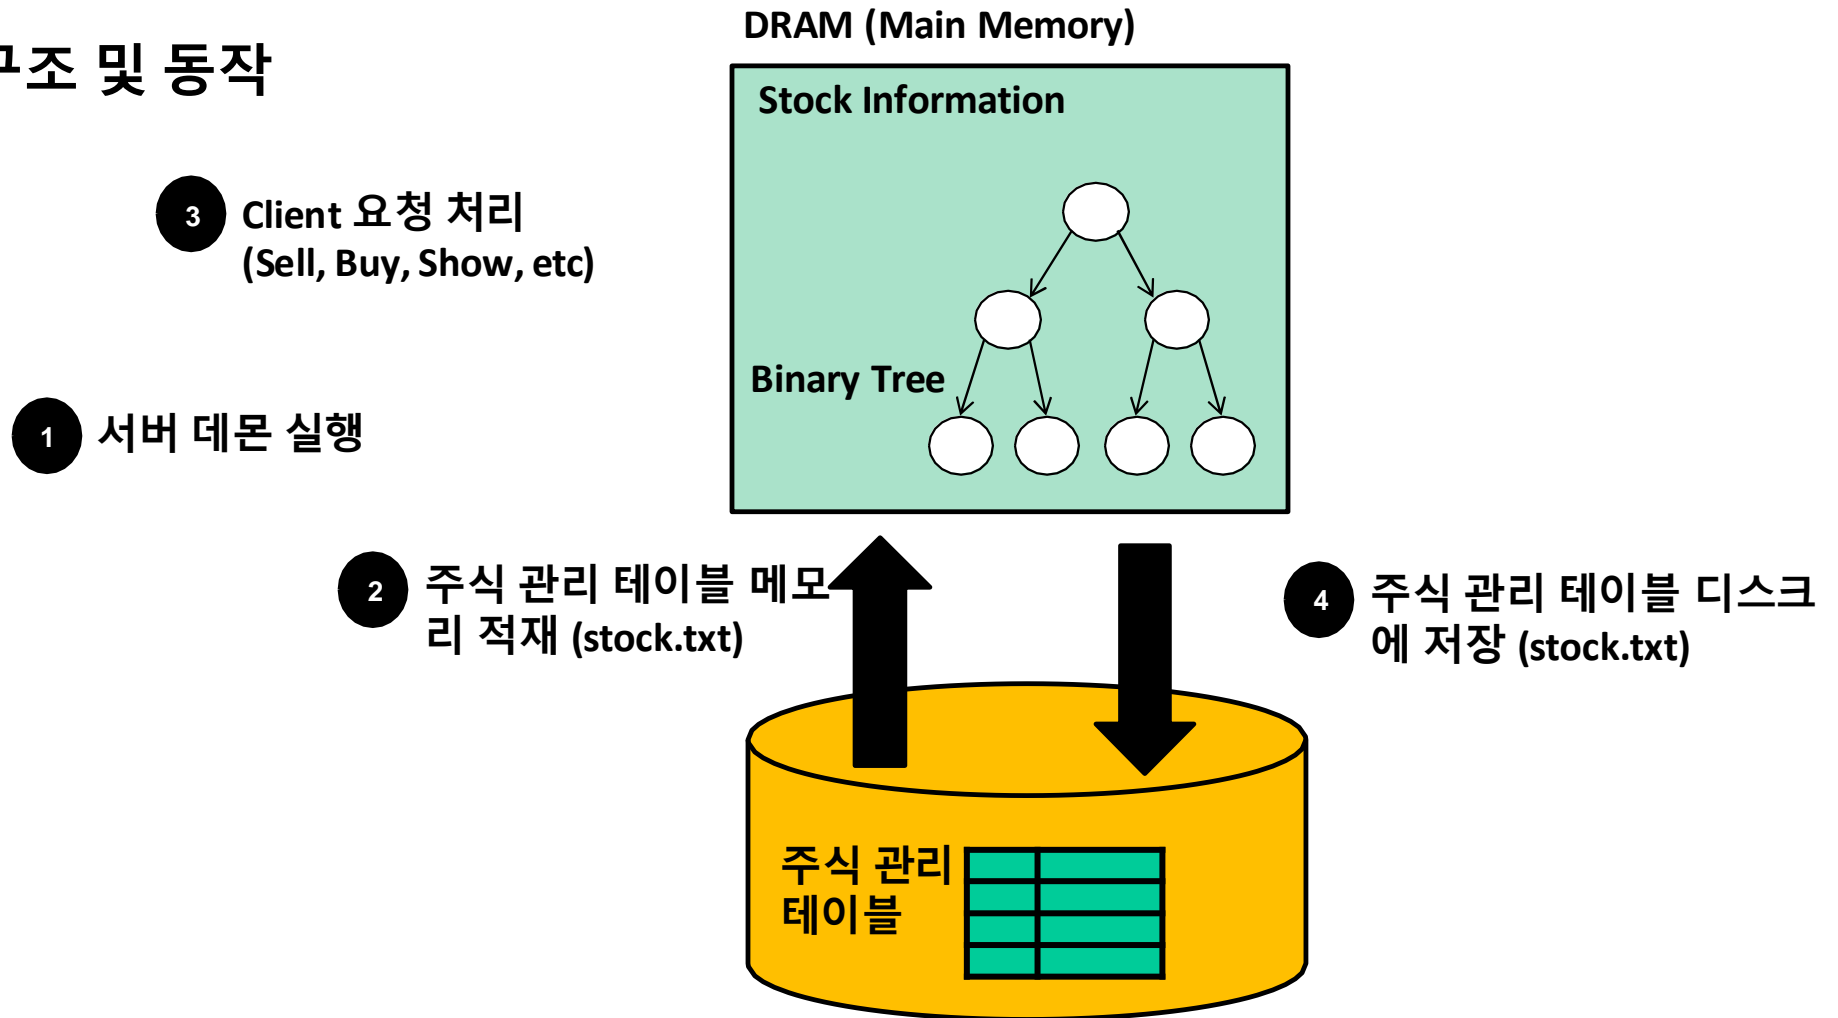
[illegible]조 및 동작

DRAM (Main Memory)

Stock Information

Binary Tree

3 Client 요청 처리 (Sell, Buy, Show, etc)

1 서버 데몬 실행

2 주식 관리 테이블 메모리 적재 (stock.txt)

4 주식 관리 테이블 디스크에 저장 (stock.txt)

주식 관리 테이블